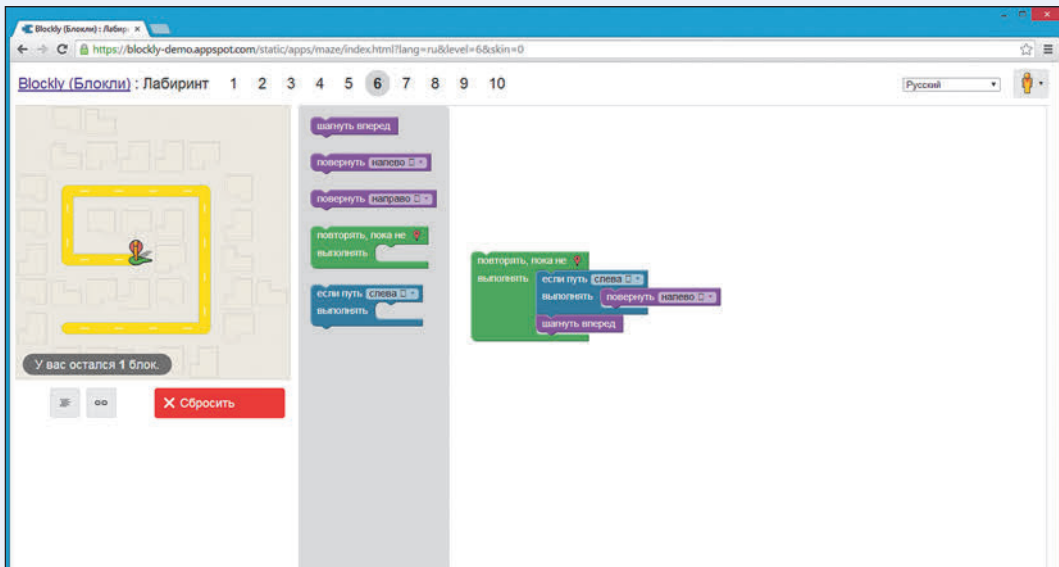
Blockly (Блокли) : Лабир ×

https://blockly-demo.appspot.com/static/apps/maze/index.html?lang=ru&level=6&skin=0

Blockly (Блокли) : Лабиринт 1 2 3 4 5 6 7 8 9 10

Русский

шагнуть вперед

повернуть налево

повернуть направо

повторять, пока не
выполнять

если путь слева
выполнять

повторять, пока не
выполнять
если путь слева
выполнять повернуть налево
шагнуть вперед

У вас остался 1 блок.

✕ Сбросить